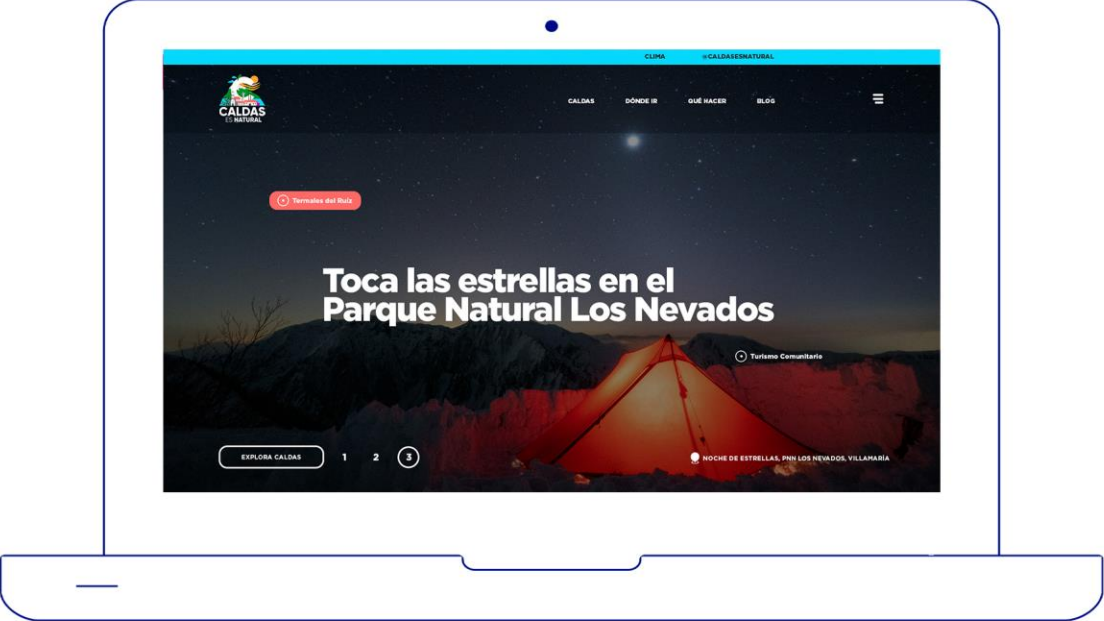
CLIMA @CALDASESNATURAL

CALDAS ES NATURAL

CALDAS DÓNDE IR QUÉ HACER BLOG

Termales del Ruiz

Toca las estrellas en el Parque Natural Los Nevados

Turismo Comunitario

EXPLORA CALDAS 1 2 3

NOCHE DE ESTRELLAS, PNN LOS NEVADOS, VILLAMARÍA